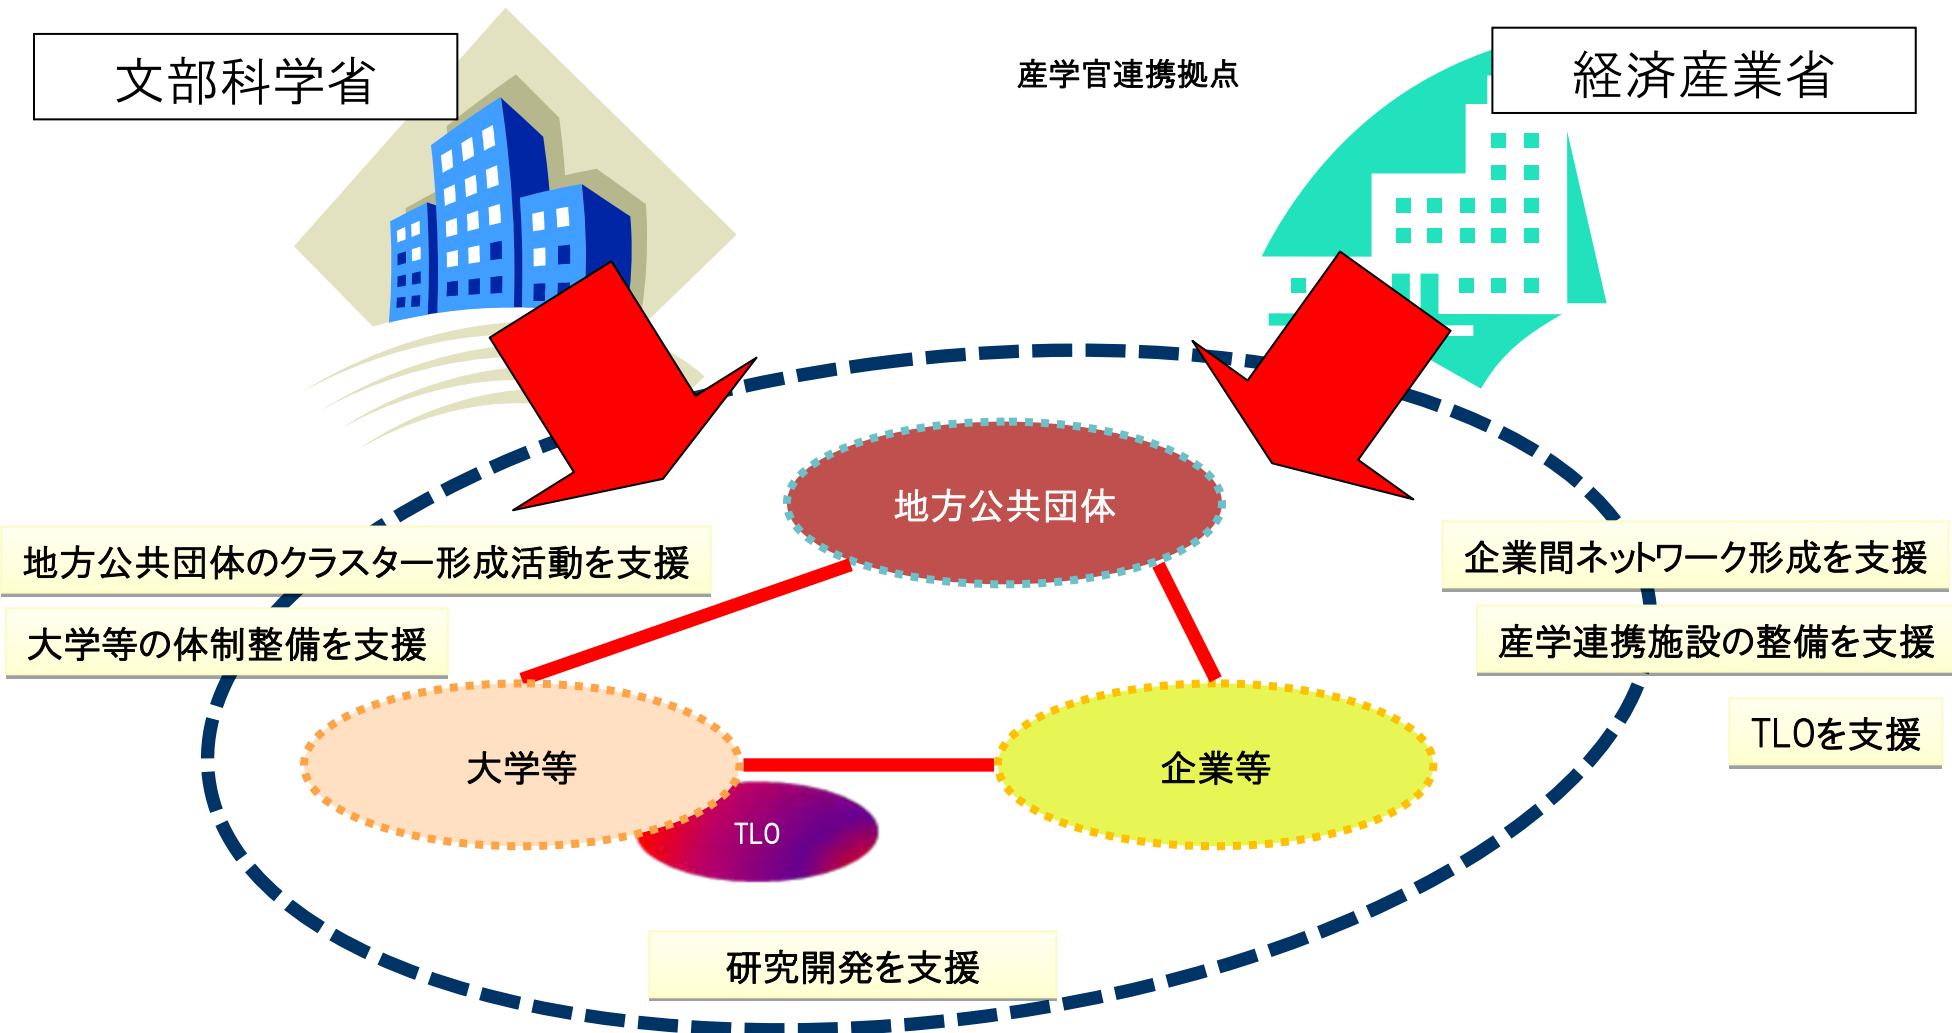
文部科学省

産学官連携拠点

経済産業省

地方公共団体

地方公共団体のクラスター形成活動を支援

大学等の体制整備を支援

企業間ネットワーク形成を支援

産学連携施設の整備を支援

TLOを支援

大学等

企業等

TLO

研究開発を支援